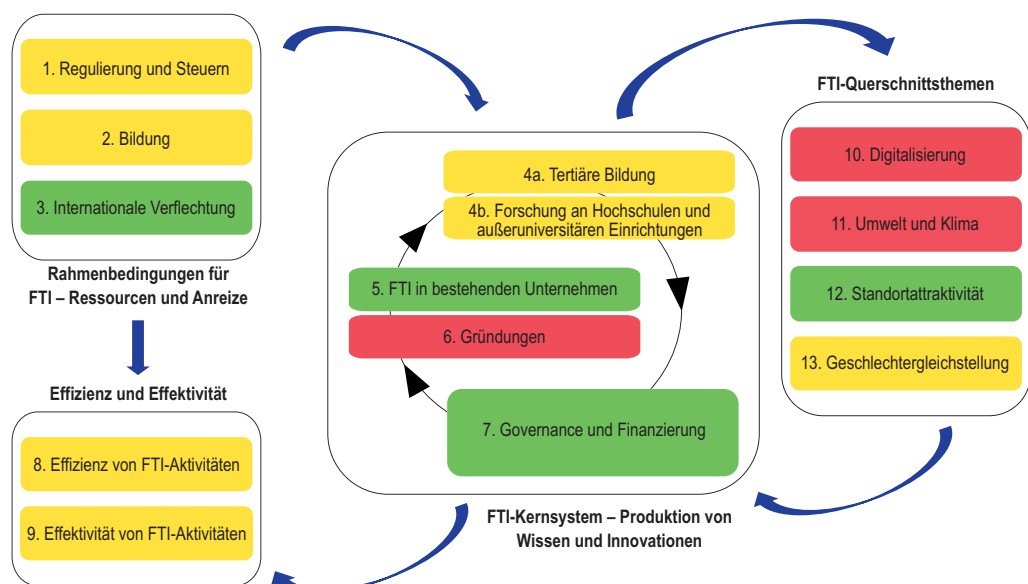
1. Regulierung und Steuern

2. Bildung

3. Internationale Verflechtung

Rahmenbedingungen für FTI – Ressourcen und Anreize

Effizienz und Effektivität

8. Effizienz von FTI-Aktivitäten

9. Effektivität von FTI-Aktivitäten

4a. Tertiäre Bildung

4b. Forschung an Hochschulen und außeruniversitären Einrichtungen

5. FTI in bestehenden Unternehmen

6. Gründungen

7. Governance und Finanzierung

FTI-Kernsystem – Produktion von Wissen und Innovationen

FTI-Querschnittsthemen

10. Digitalisierung

11. Umwelt und Klima

12. Standortattraktivität

13. Geschlechtergleichstellung